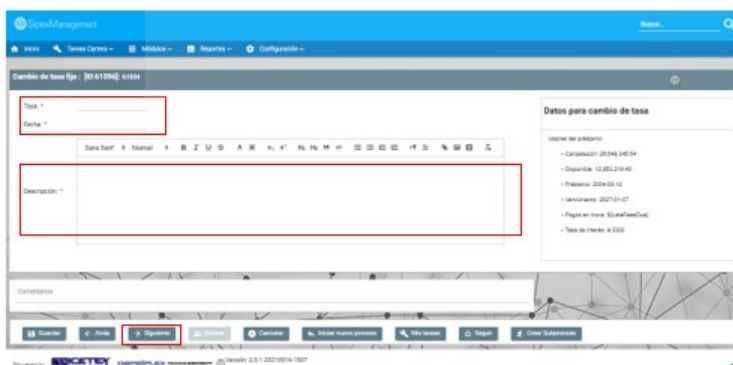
SpexManagement

Buscar...

Inicio   Tareas Cartera   Módulos   Reportes   Configuración

Cambio de tasa fija : [ID 61596]: 61694

Tasa: *

Fecha: *

Sans Serif   Normal   B I U S

Descripción: *

Datos para cambio de tasa

Valores del préstamo:

- Concesión: 25.546.245,54
- Disponible: 12.853.218,40
- Préstamo: 2004-03-12
- Vencimiento: 2027-01-07
- Pagos en mora: ${LateFeesDue}
- Tasa de interés: 9.3300

Comentarios

Guardar   Atrás   Siguiente   Finalizar   Cancelar   Iniciar nuevo proceso   Mis tareas   Seguir   Crear Subproceso

Powered by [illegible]   Versión: 2.5.1.20210916-1507